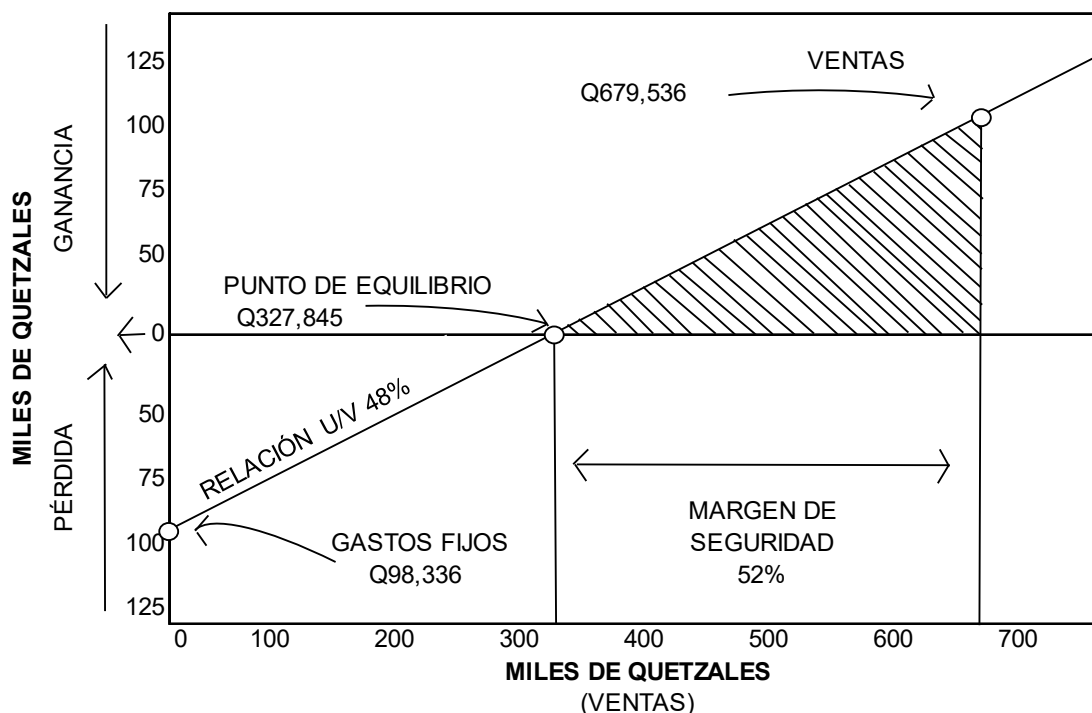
MILES DE QUETZALES

GANANCIA

PÉRDIDA

125
100
75
50
0
50
75
100
125

VENTAS
Q679,536

PUNTO DE EQUILIBRIO
Q327,845

RELACIÓN U/V 48%

GASTOS FIJOS
Q98,336

MARGEN DE SEGURIDAD
52%

0 100 200 300 400 500 600 700

MILES DE QUETZALES
(VENTAS)